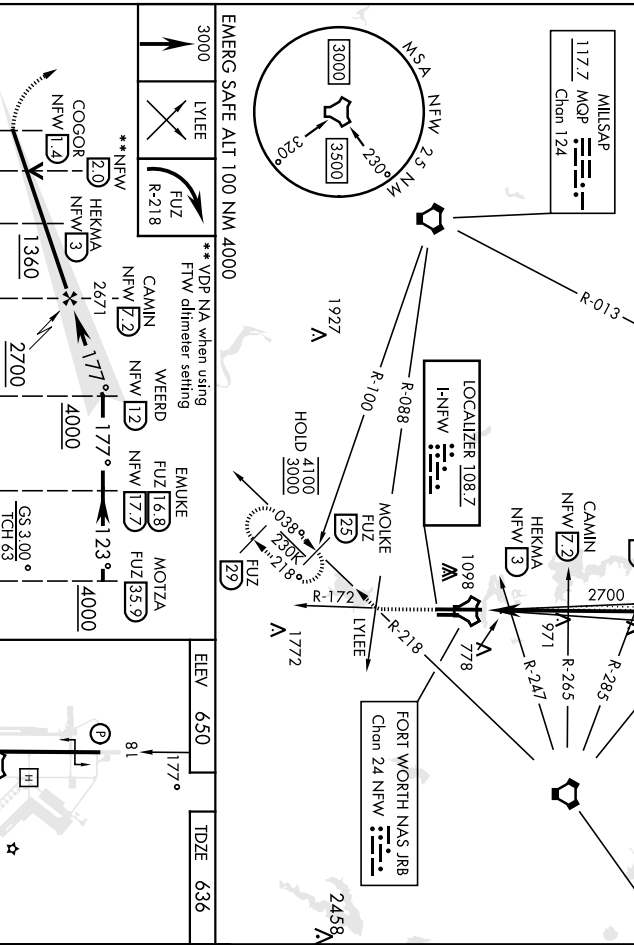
MILLSAP
117.7 MQP
Chan 124

MSA NFW 25 NM
3000
3500
230°
320°

R-013

EMERG SAFE ALT 100 NM 4000

3000
LYLEE
FUZ
R-218

**VDP NA when using
FTW altimeter setting

1927

R-100
R-088

LOCALIZER 108.7
I-NFW

HOLD 4100
3000

MOLKE
FUZ
25

038°
230K
218°
FUZ
29

R-172
LYLEE
R-218

1772

CAMIN
NFW 7.2
HEKMA
NFW 3

1098
2700
971
778
R-265
R-285
R-247

FORT WORTH NAS JRB
Chan 24 NFW

2458

COGOR
NFW 1.4
**NFW
2.0
HEKMA
NFW 3
2671
CAMIN
NFW 7.2
WEERD
NFW 12
EMUKE
FUZ 16.8
NFW 17.7
MOTZA
FUZ 35.9

177°
177°
123°

1360
2700
4000
4000
GS 3.00°
TCH 63

ELEV 650
TDZE 636

177°
18